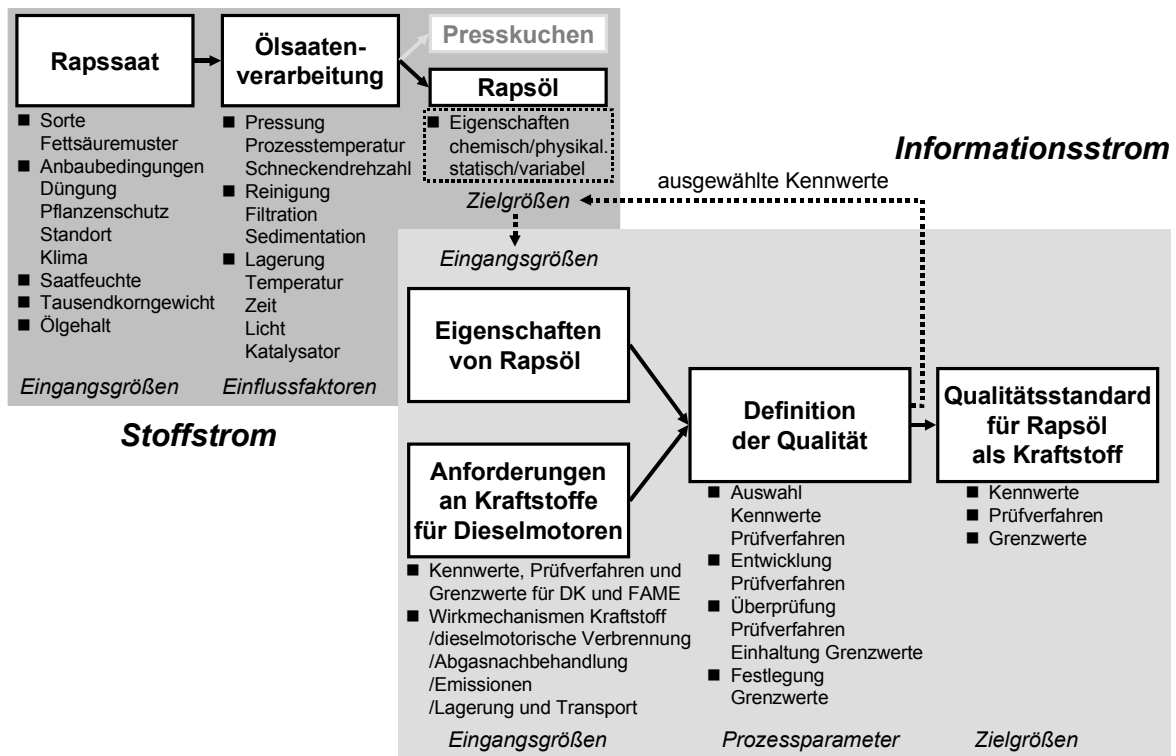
Rapssaat

■ Sorte
Fettsäuremuster
■ Anbaubedingungen
Düngung
Pflanzenschutz
Standort
Klima
■ Saatfeuchte
■ Tausendkorngewicht
■ Ölgehalt

Eingangsgrößen

Ölsaatenverarbeitung

■ Pressung
Prozesstemperatur
Schneckendrehzahl
■ Reinigung
Filtration
Sedimentation
■ Lagerung
Temperatur
Zeit
Licht
Katalysator

Einflussfaktoren

Presskuchen

Rapsöl

■ Eigenschaften
chemisch/physikal.
statisch/variabel

Zielgrößen

Stoffstrom

Informationsstrom

ausgewählte Kennwerte

Eingangsgrößen

Eigenschaften von Rapsöl

Anforderungen an Kraftstoffe für Dieselmotoren

■ Kennwerte, Prüfverfahren und Grenzwerte für DK und FAME
■ Wirkmechanismen Kraftstoff
/dieselmotorische Verbrennung
/Abgasnachbehandlung
/Emissionen
/Lagerung und Transport

Eingangsgrößen

Definition der Qualität

■ Auswahl
Kennwerte
Prüfverfahren
■ Entwicklung
Prüfverfahren
■ Überprüfung
Prüfverfahren
Einhaltung Grenzwerte
■ Festlegung
Grenzwerte

Prozessparameter

Qualitätsstandard für Rapsöl als Kraftstoff

■ Kennwerte
■ Prüfverfahren
■ Grenzwerte

Zielgrößen